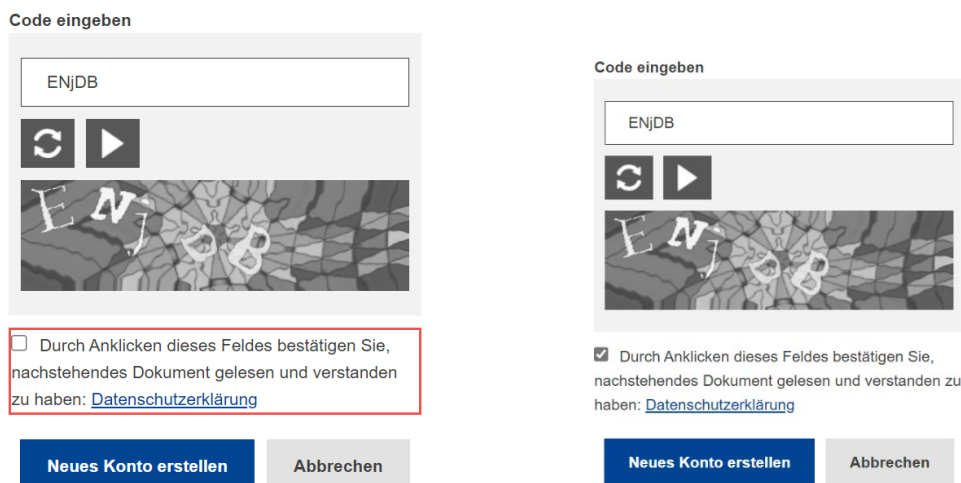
Code eingeben

ENjDB

ENjDB

Durch Anklicken dieses Feldes bestätigen Sie, nachstehendes Dokument gelesen und verstanden zu haben: Datenschutzerklärung

Neues Konto erstellen

Abbrechen

Code eingeben

ENjDB

ENjDB

Durch Anklicken dieses Feldes bestätigen Sie, nachstehendes Dokument gelesen und verstanden zu haben: Datenschutzerklärung

Neues Konto erstellen

Abbrechen